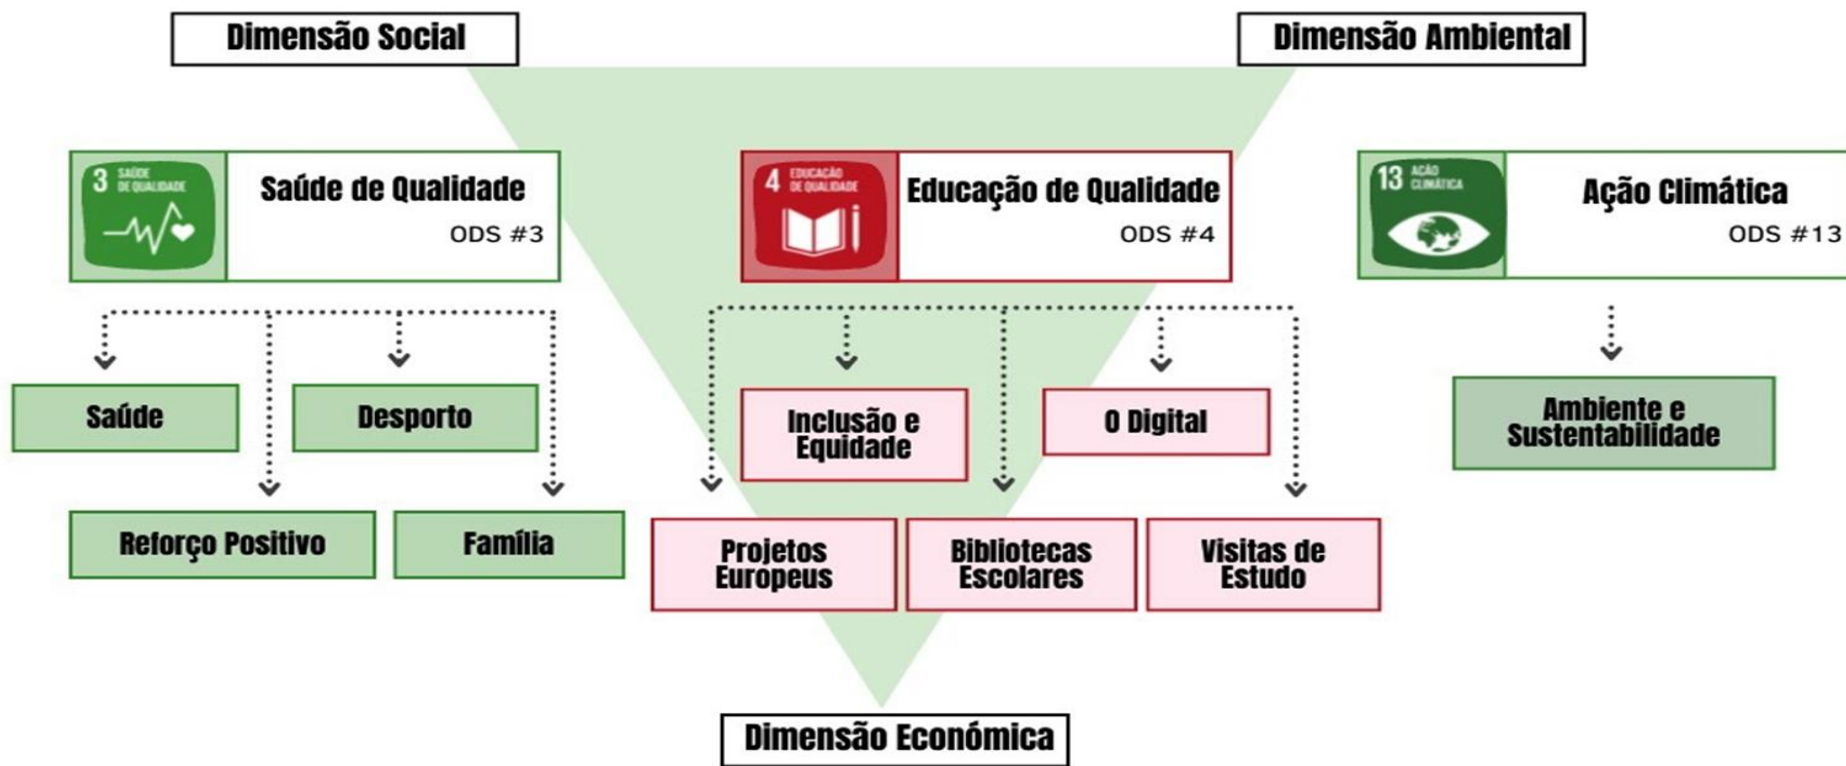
Dimensão Social

Dimensão Ambiental

3 SAÚDE DE QUALIDADE

Saúde de Qualidade
ODS #3

4 EDUCAÇÃO DE QUALIDADE

Educação de Qualidade
ODS #4

13 AÇÃO CLIMÁTICA

Ação Climática
ODS #13

Saúde

Desporto

Reforço Positivo

Família

Inclusão e Equidade

O Digital

Projetos Europeus

Bibliotecas Escolares

Visitas de Estudo

Ambiente e Sustentabilidade

Dimensão Económica